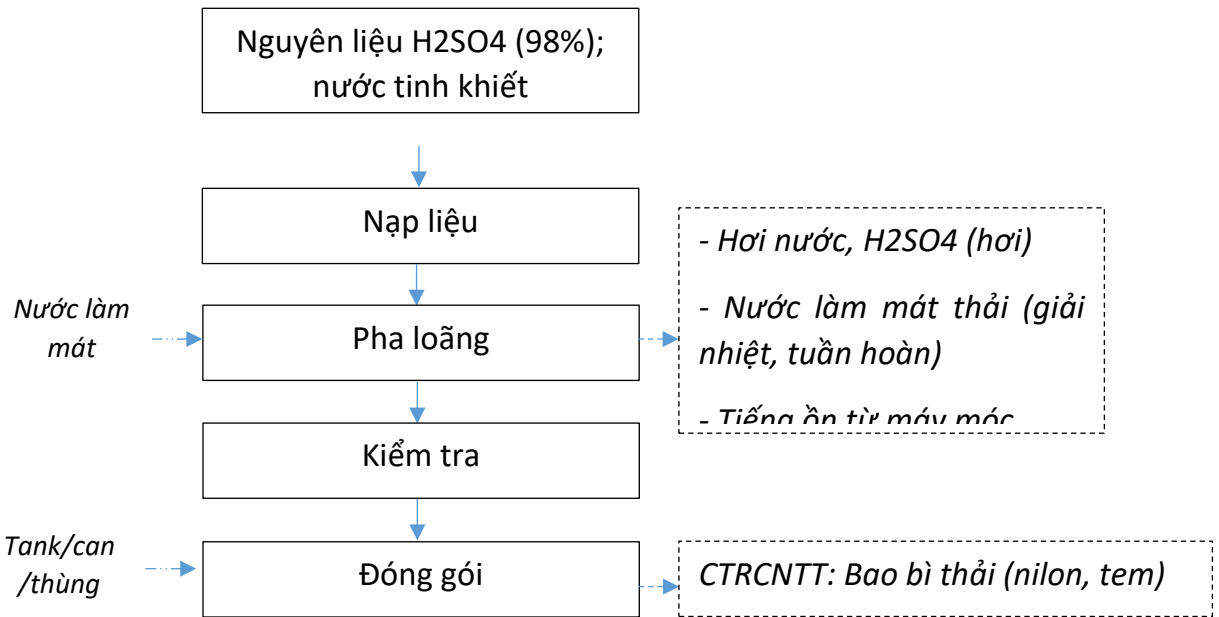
Nguyên liệu H2SO4 (98%); nước tinh khiết

Nạp liệu

Nước làm mát

Pha loãng

- Hơi nước, H2SO4 (hơi)

- Nước làm mát thải (giải nhiệt, tuần hoàn)

- Tiếng ồn từ máy móc

Kiểm tra

Tank/can /thùng

Đóng gói

CTRCNTT: Bao bì thải (nilon, tem)